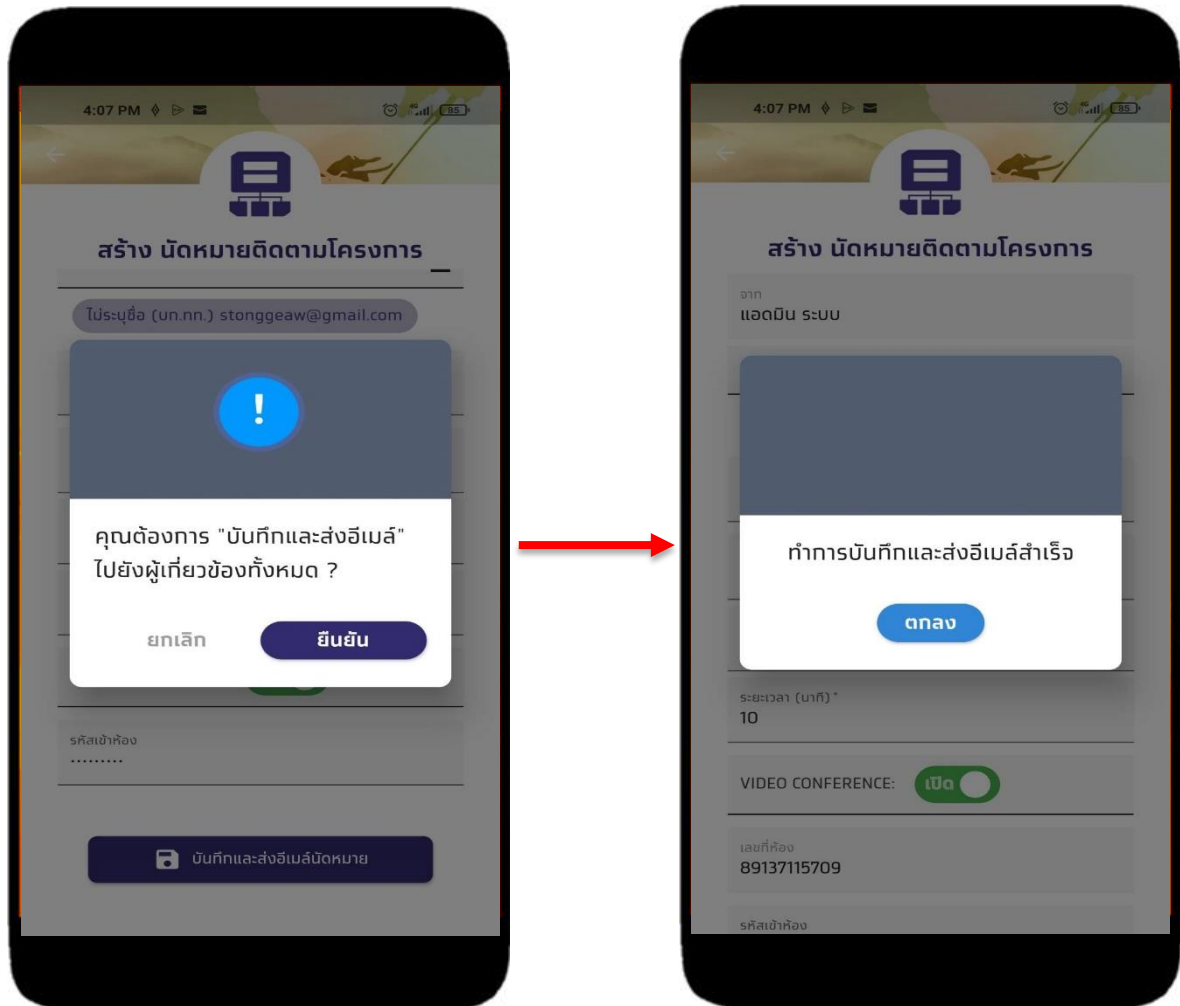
4:07 PM

85

สร้าง นัดหมายติดตามโครงการ

ไม่ระบุชื่อ (นก.กก.) stonggeaw@gmail.com

!

คุณต้องการ "บันทึกและส่งอีเมล์" ไปยังผู้เกี่ยวข้องทั้งหมด ?

ยกเลิก

ยืนยัน

รหัสเข้าห้อง
.........

บันทึกและส่งอีเมล์นัดหมาย

4:07 PM

85

สร้าง นัดหมายติดตามโครงการ

จาก
แอดมิน ระบบ

ทำการบันทึกและส่งอีเมล์สำเร็จ

ตกลง

ระยะเวลา (นาที) *
10

VIDEO CONFERENCE:

เปิด

เลขที่ห้อง
89137115709

รหัสเข้าห้อง